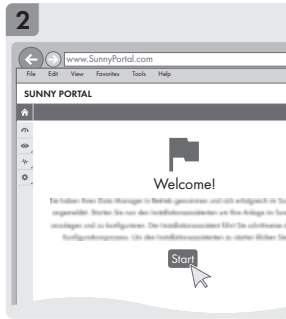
2

www.SunnyPortal.com

File Edit View Favorites Tools Help

SUNNY PORTAL

Welcome!

Sie haben Ihren Data Manager in Betrieb genommen und sich erfolgreich im Su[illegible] angemeldet. Starten Sie nun den Installationsassistenten um Ihre Anlage im Sun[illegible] anzulegen und zu konfigurieren. Der Installationsassistent führt Sie schrittweise d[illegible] Konfigurationsprozess. Um den Installationsassistenten zu starten klicken Sie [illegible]

Start